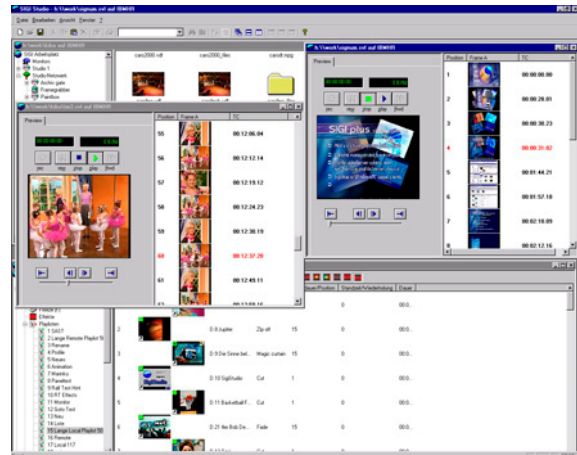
SIGI Studio - k:\Vmodi\sigmon.ovl auf IBM05

Datei Bearbeiten Ansicht Fenster ?

k:\Vmodi\sigmon.ovl auf IBM05

Preview

Position | Frame A | TC
1 | | 00:00:00.00
2 | | 00:00:28.01
3 | | 00:00:30.23
4 | | 00:00:31.02
5 | | 00:01:44.21
6 | | 00:01:57.10
7 | | 00:02:10.09
8 | | 00:02:12.16

SIGI plus

cars2000.vdt
cars2000_files
candit.mpg

SIGI Arbeitsplatz
Monitors
Studio 1
Studio Netzwerk
Archiv gate
Framegrabber
Panelbox

k:\Vmodi\tkabe\ma2.ovl auf IBM05

Preview

Position | Frame A | TC
55 | | 00:12:06.04
56 | | 00:12:12.14
57 | | 00:12:19.12
58 | | 00:12:24.23
59 | | 00:12:30.19
60 | | 00:12:37.20
61 | | 00:12:49.11

Dauer/Position | Standbild/Wiederholung | Dauer

Effekte
Playlisten
1 SAST
2 Lange Remote Playlist St
3 Rename
4 Profile
5 News
6 Animation
7 Wahlen
8 Panelbot
9 Full Text Hint
10 FT Effects
11 Monitor
12 Soto Text
13 Neu
14 Liste
15 Lange Local Playlist St
16 Remote
17 Local117

2 | 0.8 Jupiter | Zip-all | 15 | 0 | 00:0
3 | 0.9 Die Sinne bei... | Magic curtain | 15 | 0 | 00:0
4 | 0.10 SigiStudio | Cut | 1 | 0 | 00:0
5 | 0.11 Basketball F... | Cut | 1 | 0 | 00:0
6 | 0.21 Ihr Bob De... | Fade | 15 | 0 | 00:0